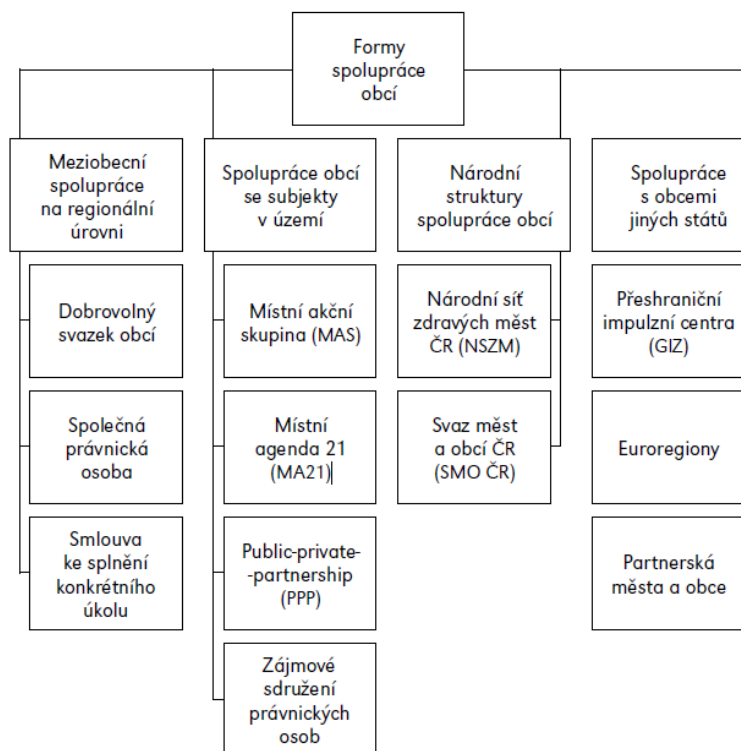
Formy spolupráce obcí

Meziobecní spolupráce na regionální úrovni

Dobrovolný svazek obcí

Společná právnická osoba

Smlouva ke splnění konkrétního úkolu

Spolupráce obcí se subjekty v území

Místní akční skupina (MAS)

Místní agenda 21 (MA21)

Public-private-partnership (PPP)

Zájmové sdružení právnických osob

Národní struktury spolupráce obcí

Národní síť zdravých měst ČR (NSZM)

Svaz měst a obcí ČR (SMO ČR)

Spolupráce s obcemi jiných států

Přeshraniční impulzní centra (GIZ)

Euroregiony

Partnerská města a obce